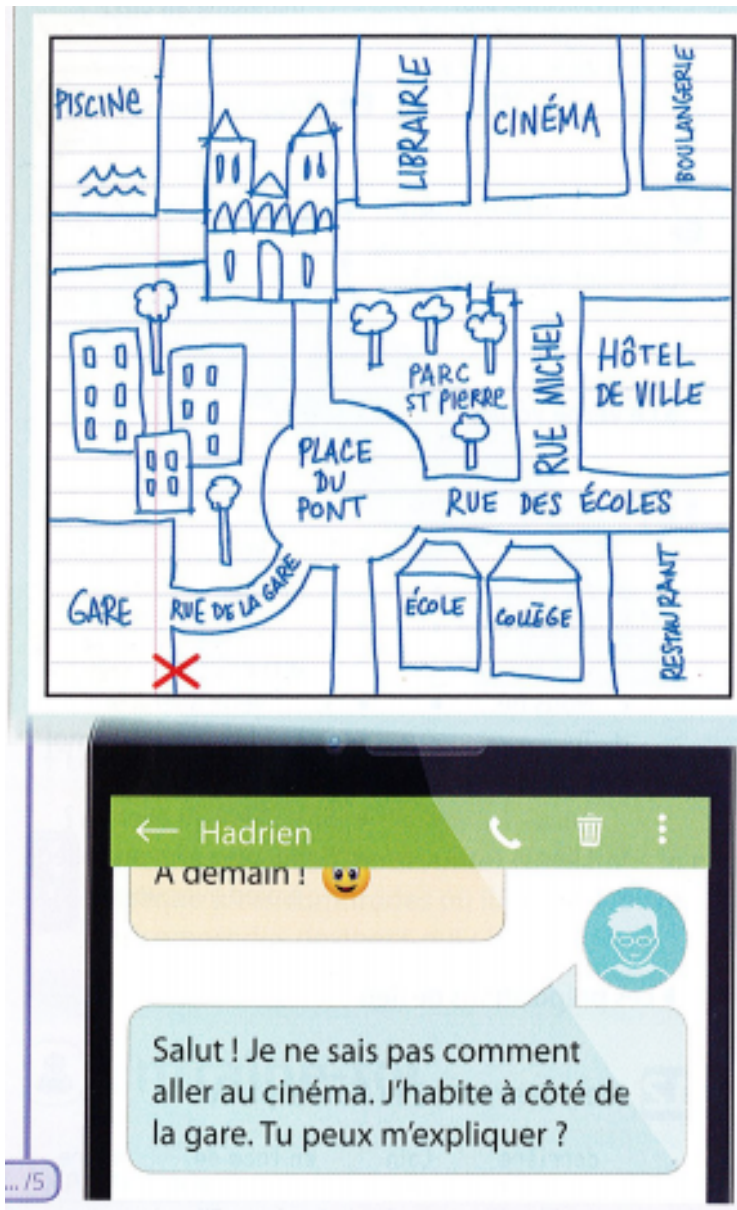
PISCINE

LIBRAIRIE

CINÉMA

BOULANGERIE

PARC ST PIERRE

RUE MICHEL

HÔTEL DE VILLE

PLACE DU PONT

RUE DES ÉCOLES

GARE

RUE DE LA GARE

ÉCOLE

COLLÈGE

RESTAURANT

← Hadrien

À demain !

Salut ! Je ne sais pas comment aller au cinéma. J'habite à côté de la gare. Tu peux m'expliquer ?

... /5